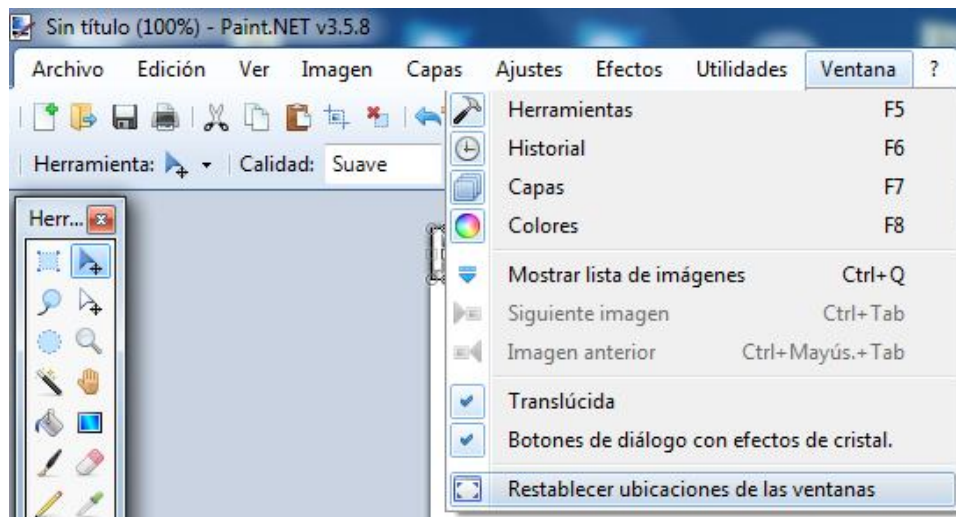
Sin título (100%) - Paint.NET v3.5.8

Archivo Edición Ver Imagen Capas Ajustes Efectos Utilidades Ventana ?

Herramienta: Calidad: Suave

Herr...

Herramientas F5
Historial F6
Capas F7
Colores F8
Mostrar lista de imágenes Ctrl+Q
Siguiente imagen Ctrl+Tab
Imagen anterior Ctrl+Mayús.+Tab
Translúcida
Botones de diálogo con efectos de cristal.
Restablecer ubicaciones de las ventanas